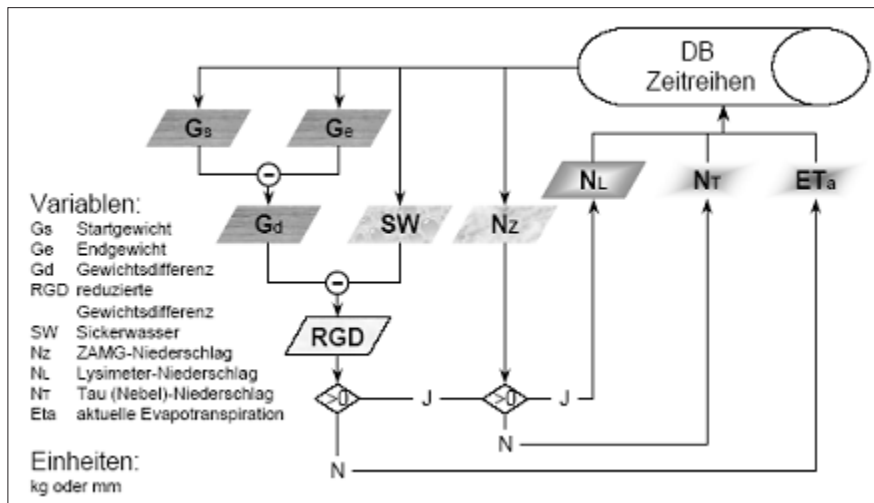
DB
Zeitreihen

$G_S$ $G_E$

−

$G_d$ SW $N_Z$ $N_L$ $N_T$ $ET_a$

−

RGD

>0 J >0 J

N

N

Variablen:
Gs Startgewicht
Ge Endgewicht
Gd Gewichtsdifferenz
RGD reduzierte Gewichtsdifferenz
SW Sickerwasser
Nz ZAMG-Niederschlag
NL Lysimeter-Niederschlag
NT Tau (Nebel)-Niederschlag
Eta aktuelle Evapotranspiration

Einheiten:
kg oder mm